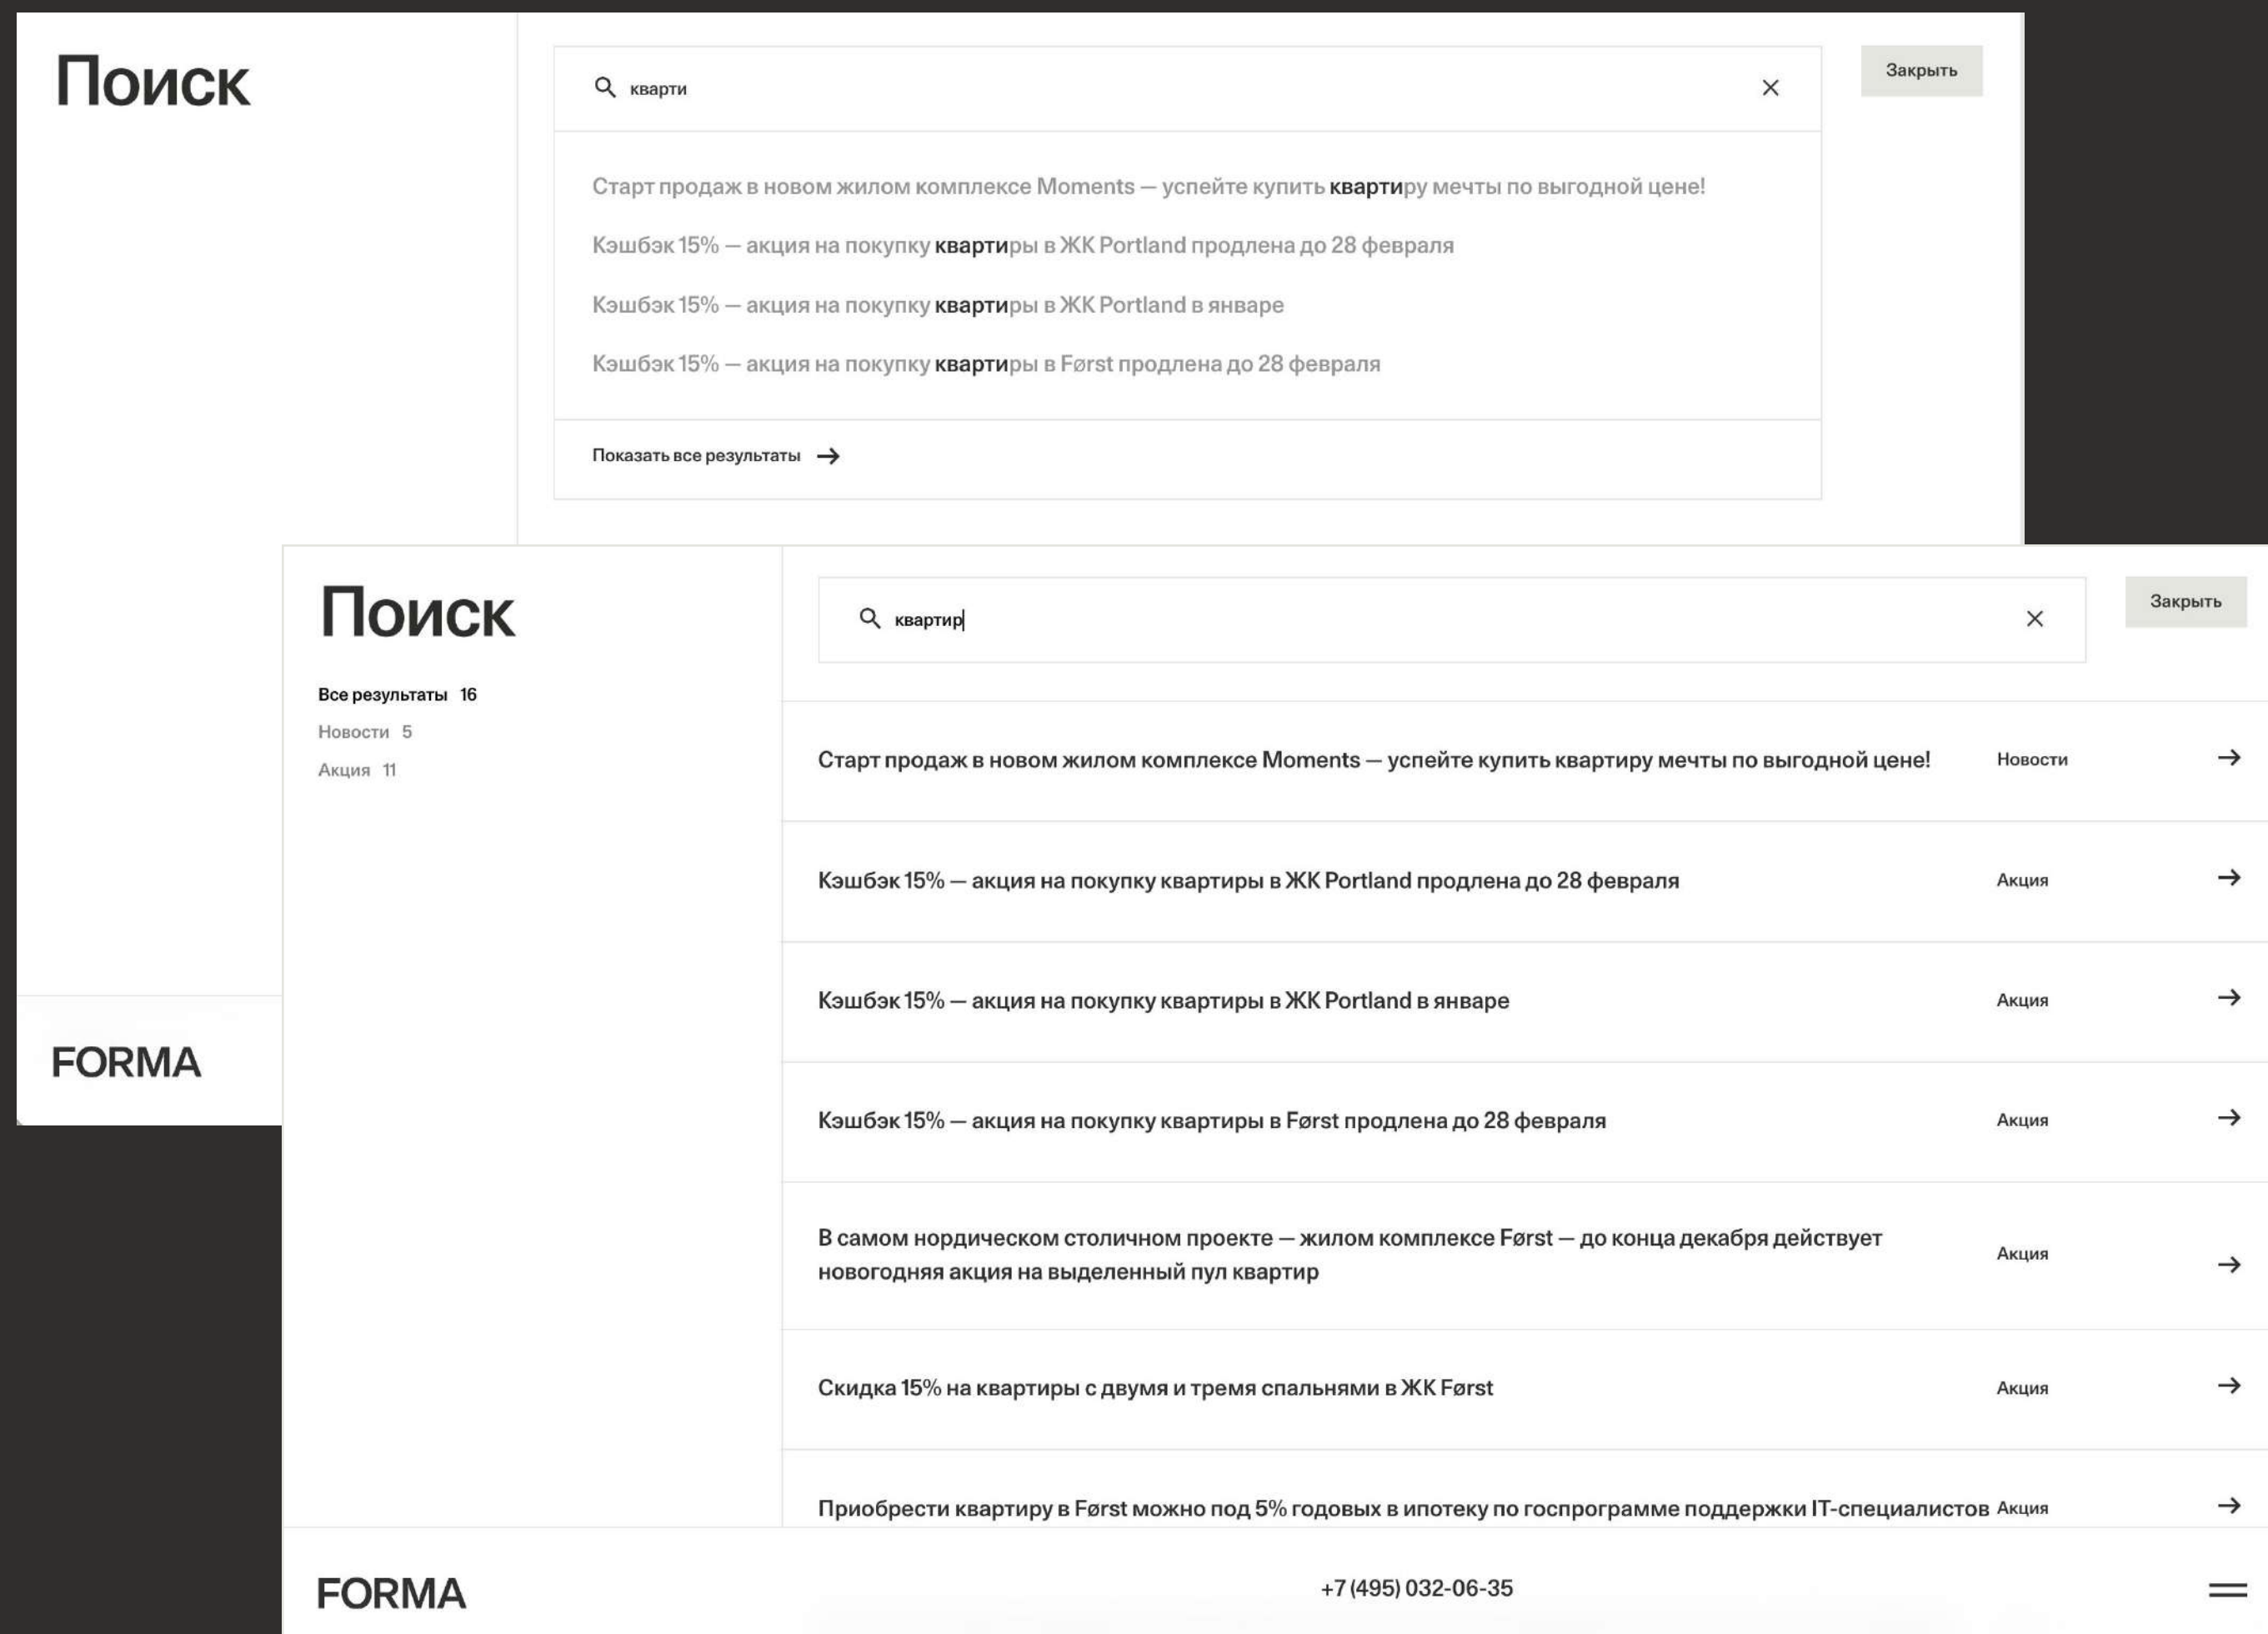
Поиск

кварти

Закрыть

Старт продаж в новом жилом комплексе Moments — успейте купить квартиру мечты по выгодной цене!

Кэшбэк 15% — акция на покупку квартиры в ЖК Portland продлена до 28 февраля

Кэшбэк 15% — акция на покупку квартиры в ЖК Portland в январе

Кэшбэк 15% — акция на покупку квартиры в Første продлена до 28 февраля

Показать все результаты →

FORMA

Поиск

квартир

Закрыть

Все результаты 16

Новости 5

Акция 11

| | | |
|---|---|---|
| Старт продаж в новом жилом комплексе Moments — успейте купить квартиру мечты по выгодной цене! | Новости | → |
| Кэшбэк 15% — акция на покупку квартиры в ЖК Portland продлена до 28 февраля | Акция | → |
| Кэшбэк 15% — акция на покупку квартиры в ЖК Portland в январе | Акция | → |
| Кэшбэк 15% — акция на покупку квартиры в Første продлена до 28 февраля | Акция | → |
| В самом нордическом столичном проекте — жилом комплексе Første — до конца декабря действует новогодняя акция на выделенный пул квартир | Акция | → |
| Скидка 15% на квартиры с двумя и тремя спальнями в ЖК Første | Акция | → |
| Приобрести квартиру в Første можно под 5% годовых в ипотеку по госпрограмме поддержки IT-специалистов | Акция | → |

FORMA

+7 (495) 032-06-35